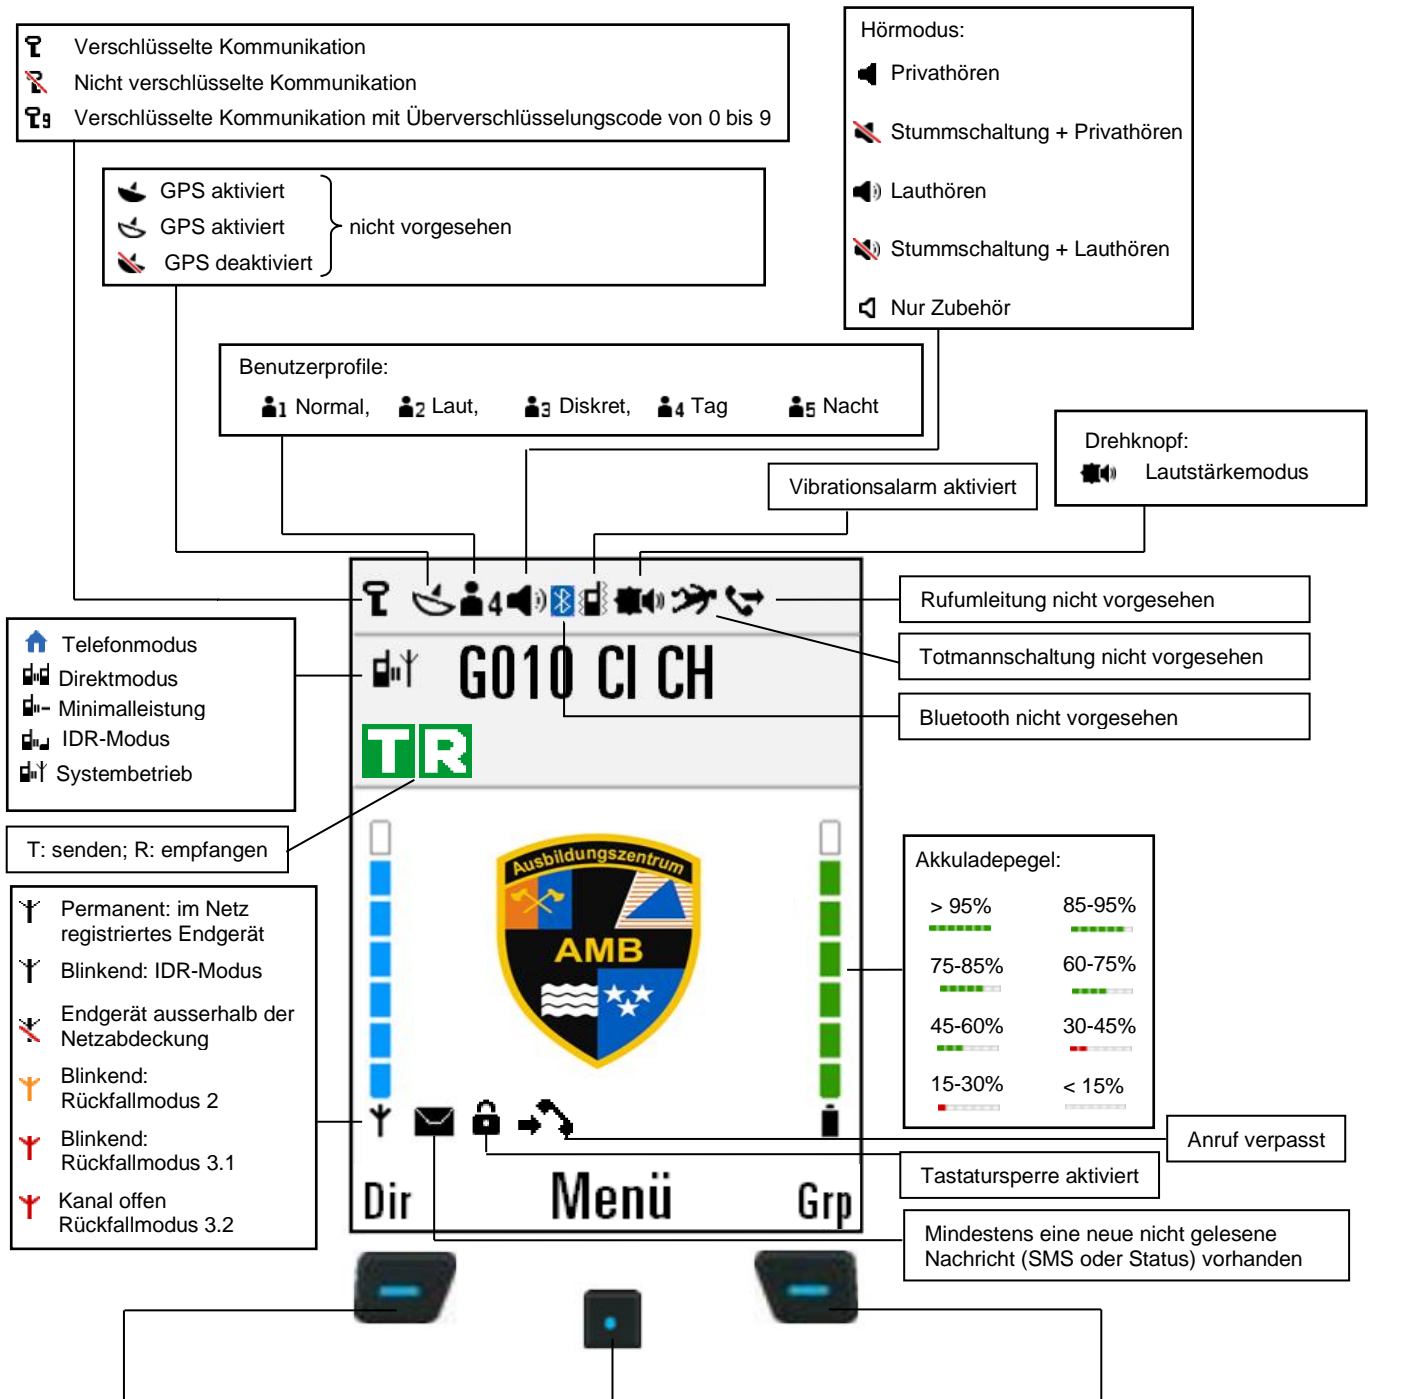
Verschlüsselte Kommunikation
Nicht verschlüsselte Kommunikation
Verschlüsselte Kommunikation mit Überverschlüsselungscode von 0 bis 9

Hörmodus:
Privathören
Stummschaltung + Privathören
Lauthören
Stummschaltung + Lauthören
Nur Zubehör

GPS aktiviert
GPS aktiviert
GPS deaktiviert
nicht vorgesehen

Benutzerprofile:
1 Normal, 2 Laut, 3 Diskret, 4 Tag 5 Nacht

Drehknopf:
Lautstärkemodus

Vibrationsalarm aktiviert

4

Rufumleitung nicht vorgesehen

Totmannschaltung nicht vorgesehen

Telefonmodus
Direktmodus
Minimalleistung
IDR-Modus
Systembetrieb

G010 CI CH

Bluetooth nicht vorgesehen

TR

T: senden; R: empfangen

Ausbildungszentrum
AMB

Akkuladepegel:
> 95% 85-95%
75-85% 60-75%
45-60% 30-45%
15-30% < 15%

Permanent: im Netz registriertes Endgerät
Blinkend: IDR-Modus
Endgerät ausserhalb der Netzabdeckung
Blinkend: Rückfallmodus 2
Blinkend: Rückfallmodus 3.1
Kanal offen Rückfallmodus 3.2

Anruf verpasst

Tastatursperre aktiviert

Dir Menü Grp

Mindestens eine neue nicht gelesene Nachricht (SMS oder Status) vorhanden